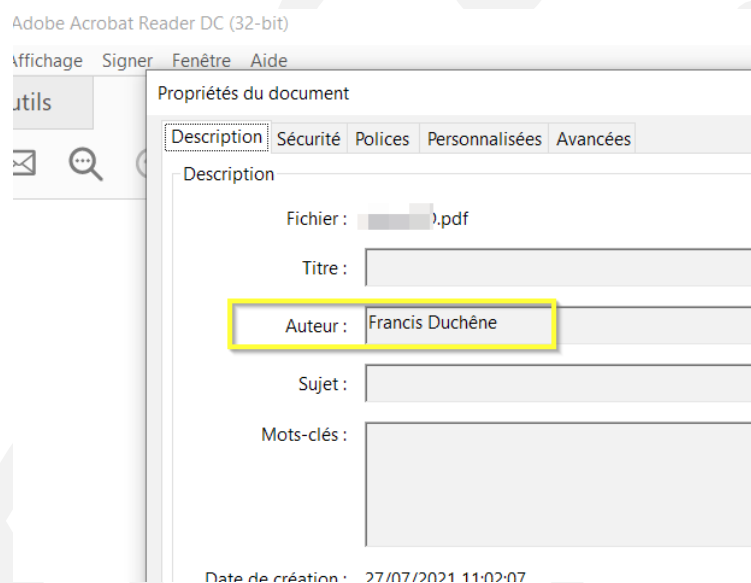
Adobe Acrobat Reader DC (32-bit)

Affichage Signer Fenêtre Aide

utils

Propriétés du document

Description Sécurité Polices Personnalisées Avancées

Description

Fichier : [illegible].pdf

Titre :

Auteur : Francis Duchêne

Sujet :

Mots-clés :

Date de création : 27/07/2021 11:02:07